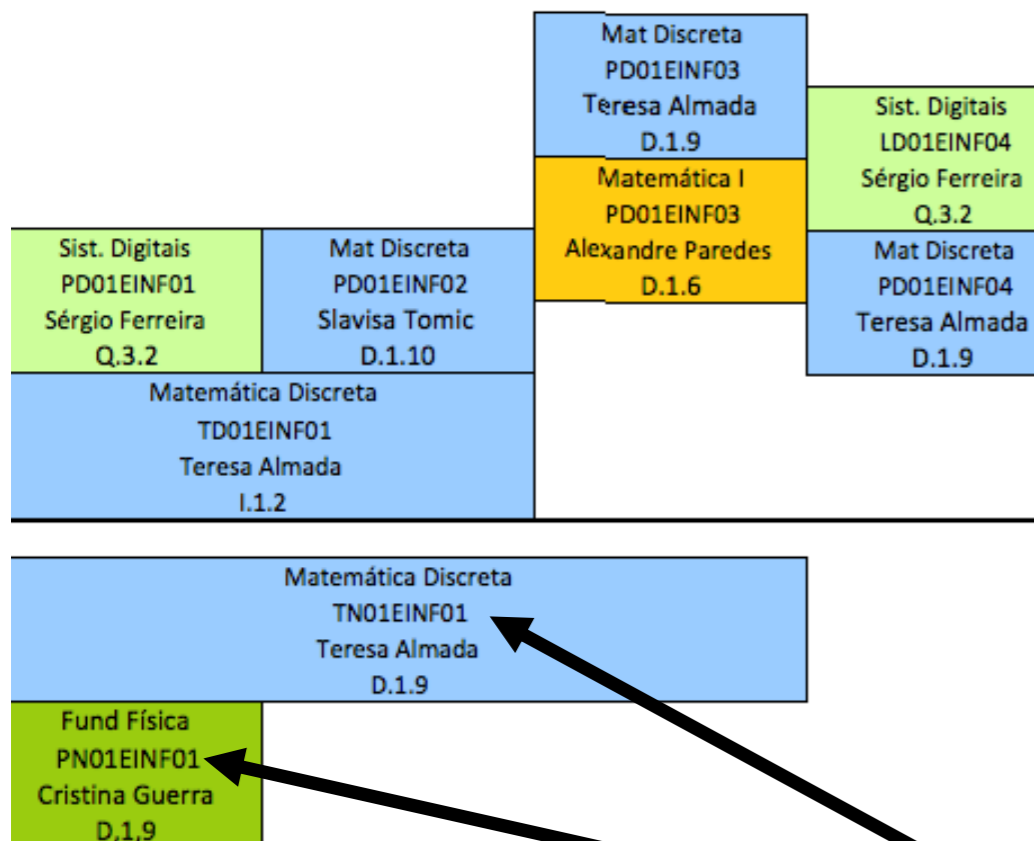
Mat Discreta
PD01EINF03
Teresa Almada
D.1.9

Sist. Digitais
LD01EINF04
Sérgio Ferreira
Q.3.2

Matemática I
PD01EINF03
Alexandre Paredes
D.1.6

Sist. Digitais
PD01EINF01
Sérgio Ferreira
Q.3.2

Mat Discreta
PD01EINF02
Slavisa Tomic
D.1.10

Mat Discreta
PD01EINF04
Teresa Almada
D.1.9

Matemática Discreta
TD01EINF01
Teresa Almada
I.1.2

Matemática Discreta
TN01EINF01
Teresa Almada
D.1.9

Fund Física
PN01EINF01
Cristina Guerra
D.1.9